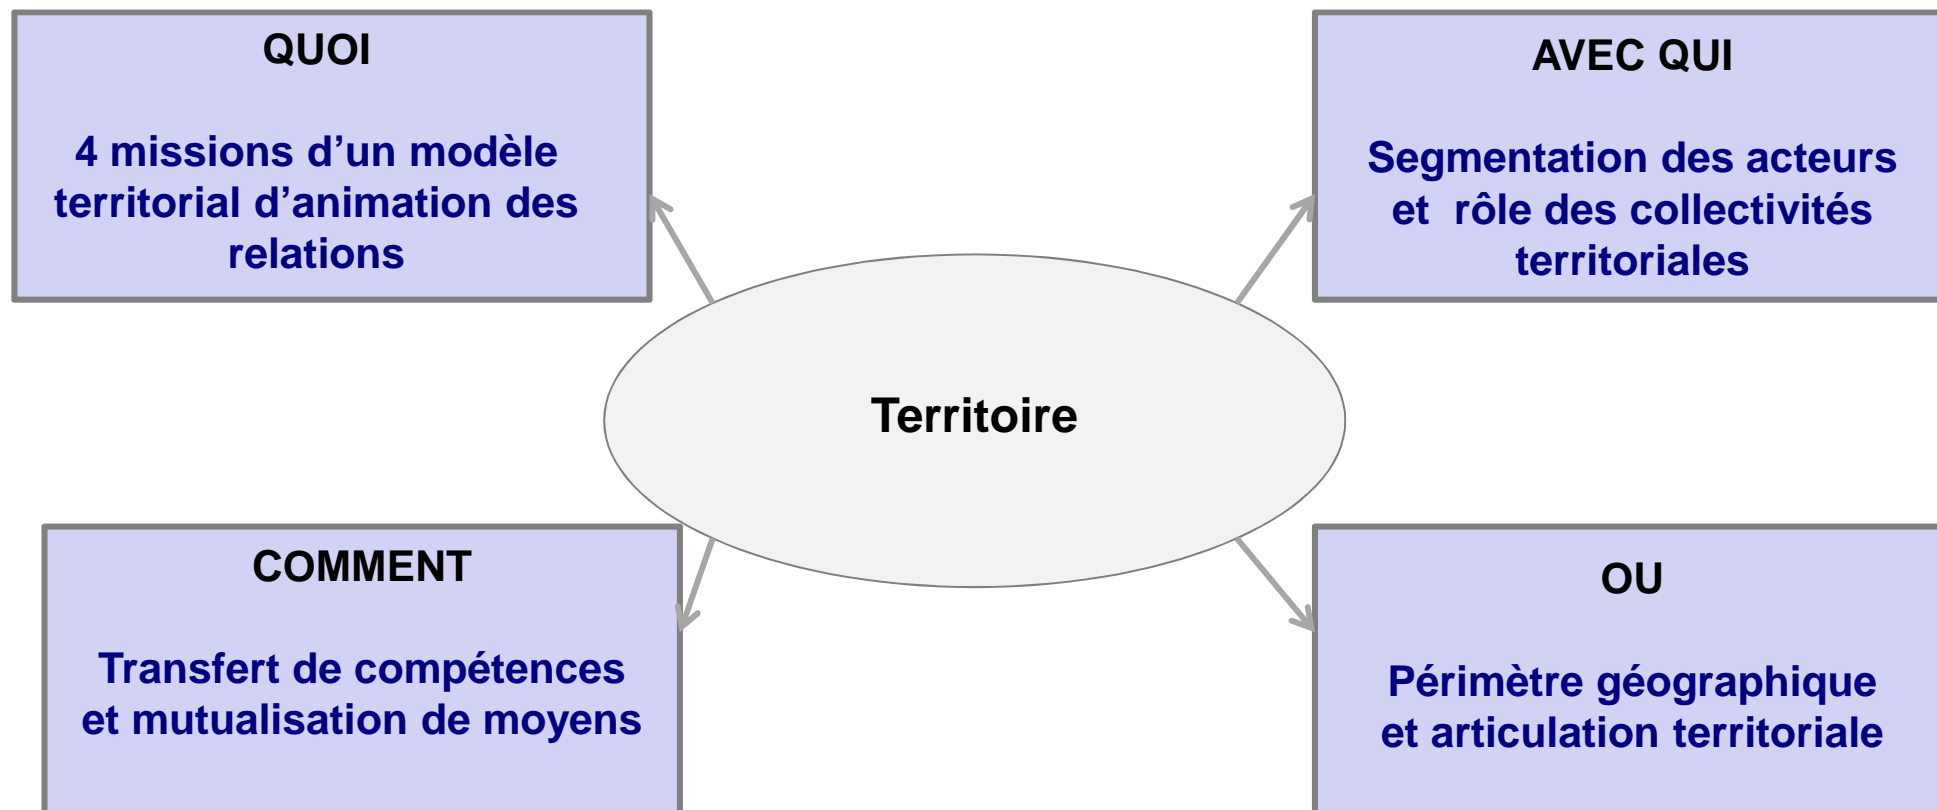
QUOI

4 missions d’un modèle territorial d’animation des relations

AVEC QUI

Segmentation des acteurs et rôle des collectivités territoriales

Territoire

COMMENT

Transfert de compétences et mutualisation de moyens

OU

Périmètre géographique et articulation territoriale